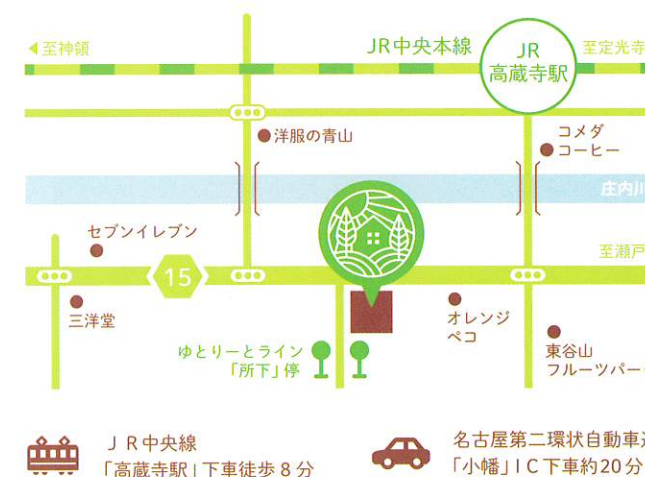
◀至神領

JR中央本線

JR
高蔵寺駅

至定光寺

洋服の青山

コメダ
コーヒー

庄内川

セブンイレブン

15

至瀬戸

三洋堂

オレンジ
ペコ

東谷山
フルーツパー

ゆとりーとライン
「所下」停

ＪＲ中央線
「高蔵寺駅」下車徒歩８分

名古屋第二環状自動車
「小幡」ＩＣ下車約20分